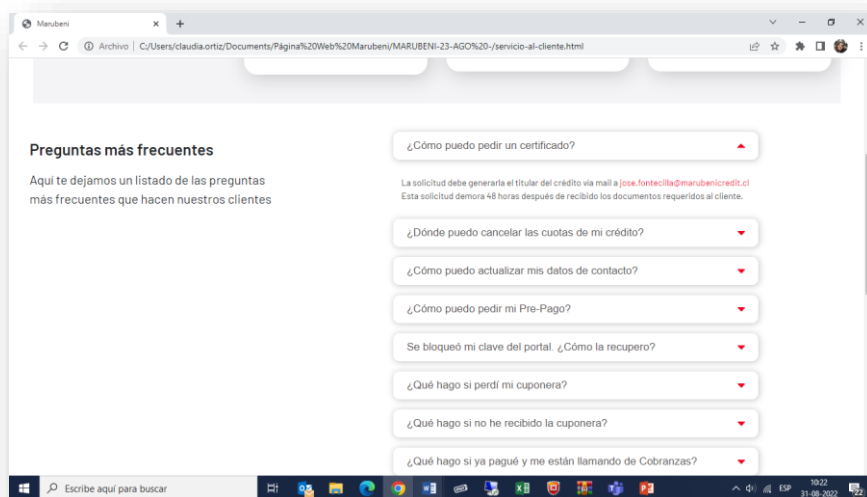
Marubeni
Archivo | C:/Users/claudia.ortiz/Documents/Página%20Web%20Marubeni/MARUBENI-23-AGO%20-/servicio-al-cliente.html

Preguntas más frecuentes

Aquí te dejamos un listado de las preguntas más frecuentes que hacen nuestros clientes

¿Cómo puedo pedir un certificado?

La solicitud debe generarla el titular del crédito vía mail a jose.fontecilla@marubenicredit.cl
Esta solicitud demora 48 horas después de recibido los documentos requeridos al cliente.

¿Dónde puedo cancelar las cuotas de mi crédito?

¿Cómo puedo actualizar mis datos de contacto?

¿Cómo puedo pedir mi Pre-Pago?

Se bloqueó mi clave del portal. ¿Cómo la recupero?

¿Qué hago si perdí mi cuponera?

¿Qué hago si no he recibido la cuponera?

¿Qué hago si ya pagué y me están llamando de Cobranzas?

Escribe aquí para buscar
ESP 10:22 31-08-2022